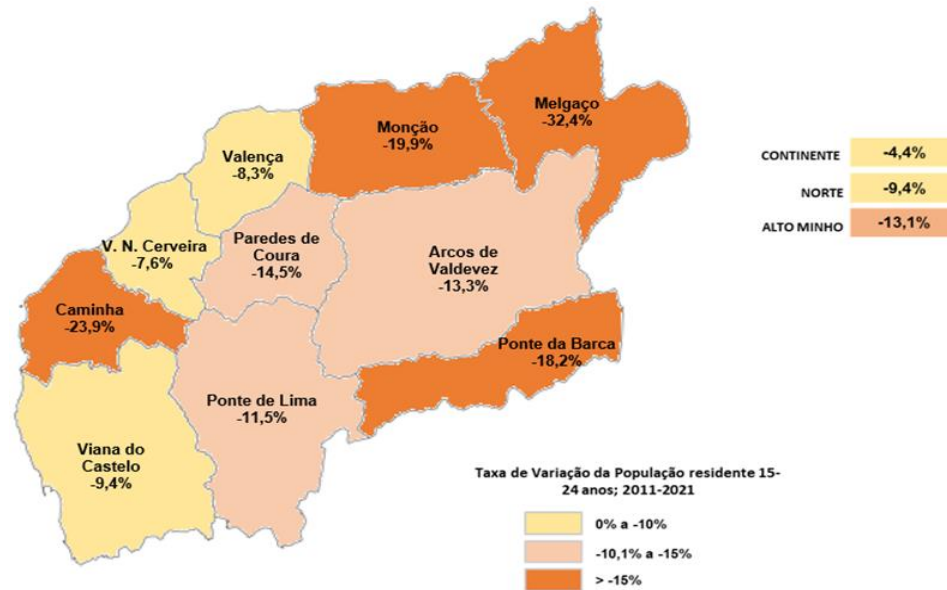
Melgaço
-32,4%

Monção
-19,9%

Valença
-8,3%

V. N. Cerveira
-7,6%

Paredes de Coura
-14,5%

Arcos de Valdevez
-13,3%

Caminha
-23,9%

Ponte da Barca
-18,2%

Ponte de Lima
-11,5%

Viana do Castelo
-9,4%

| | |
|---|---|
| CONTINENTE | -4,4% |
| NORTE | -9,4% |
| ALTO MINHO | -13,1% |

Taxa de Variação da População residente 15-24 anos; 2011-2021

0% a -10%

-10,1% a -15%

> -15%